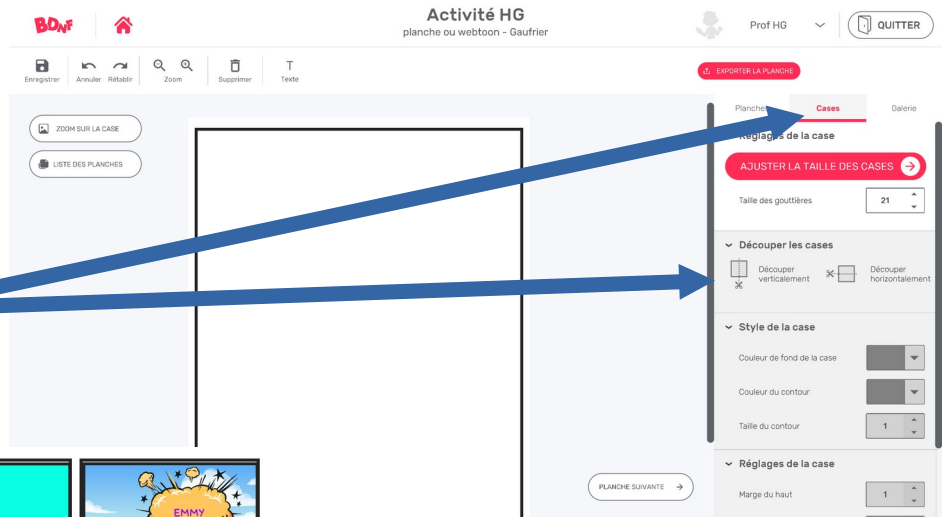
BDnF

Activité HG
planche ou webtoon - Gaufrier

Prof HG
QUITTER

Enregistrer Annuler Rétablir Zoom Supprimer Texte

EXPORTER LA PLANCHE

ZOOM SUR LA CASE
LISTE DES PLANCHES

Planche Cases Galerie

Réglages de la case
AJUSTER LA TAILLE DES CASES
Taille des gouttières 21

Découper les cases
Découper verticalement Découper horizontalement

Style de la case
Couleur de fond de la case
Couleur du contour
Taille du contour 1

Réglages de la case
Marge du haut 1

PLANCHE SUIVANTE

EMMY